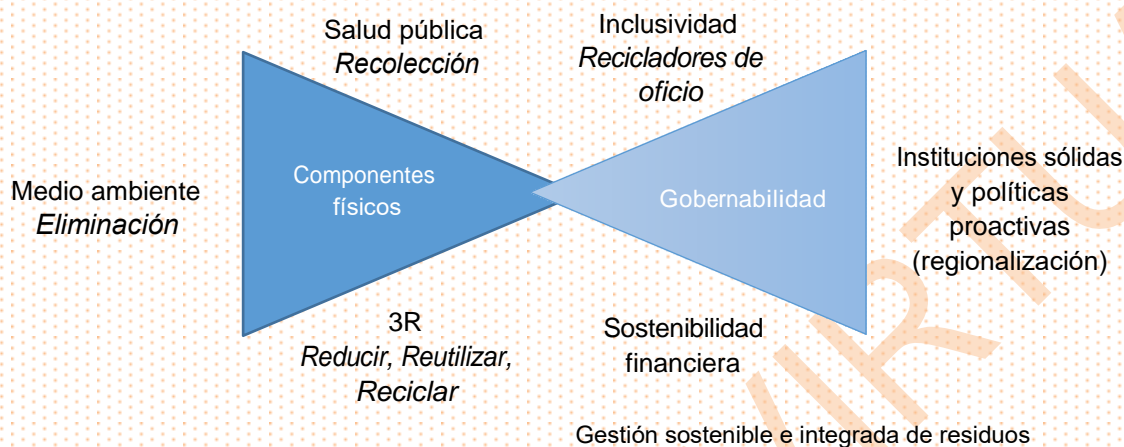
Salud pública
*Recolección*

Inclusividad
*Recicladores de oficio*

Medio ambiente
*Eliminación*

Componentes físicos

Gobernabilidad

Instituciones sólidas y políticas proactivas (regionalización)

3R
*Reducir, Reutilizar, Reciclar*

Sostenibilidad financiera

Gestión sostenible e integrada de residuos